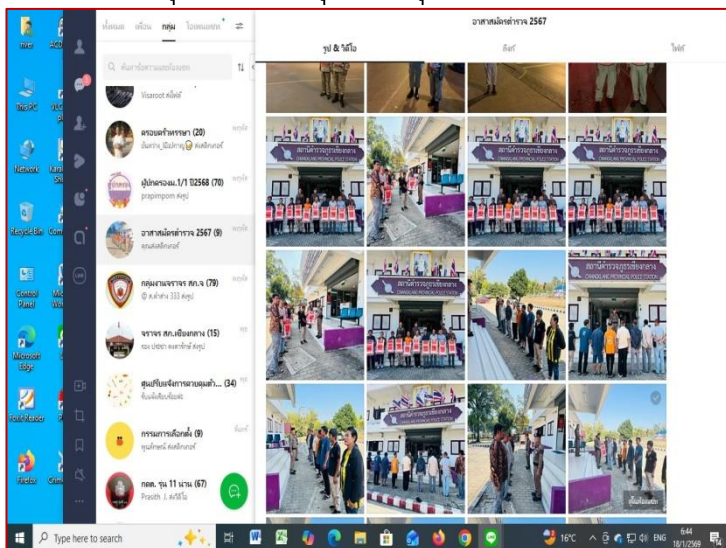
mkc
This PC
Network
Recycle Bin
Control Panel
Microsoft Edge
Foxit Reader
Firefox

ทั้งหมด เพื่อน กลุ่ม โอเพนแชท

ค้นหาด้วยชื่อหรือข้อความ

Visaroot สติ๊กเกอร์

ครอบครัวหรรษา (20)
อินทร์ ส่งสติกเกอร์

ผู้ปกครองม.1/1 ปี2568 (70)
prapimpom ส่งรูป

อาสาสมัครตำรวจ 2567 (9)
คุณส่งสติกเกอร์

กลุ่มงานจราจร สภ.จ (79)
ส่งรูป

จราจร สภ.เชียงกลาง (15)
ส่งสติกเกอร์

ศูนย์รับแจ้งการลาบนุ่มตำ... (34)

กรรมการเลือกตั้ง (9)
ส่งสติกเกอร์

กตต. รุ่น 11 น่าน (67)
Prasith J. ส่งวิดีโอ

อาสาสมัครตำรวจ 2567

รูป & วิดีโอ
ลิงก์
ไฟล์

สถานีตำรวจภูธรเชียงกลาง
CHIANGKLANG PROVINCIAL POLICE STATION

Type here to search

16°C ENG 6:44 18/1/2569